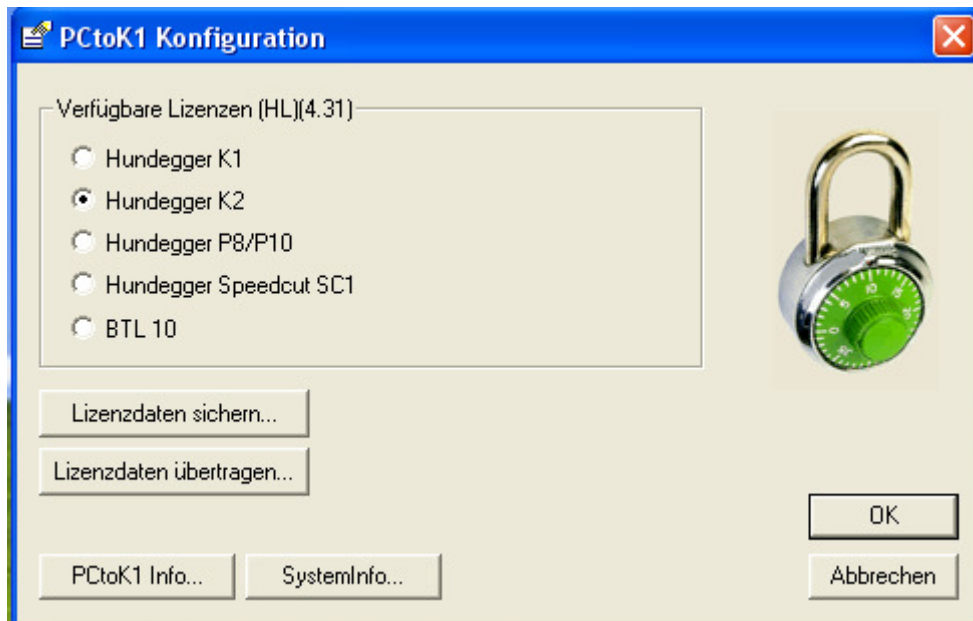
PCtoK1 Konfiguration

Verfügbare Lizenzen (HL)(4.31)

Hundegger K1
Hundegger K2
Hundegger P8/P10
Hundegger Speedcut SC1
BTL 10

Lizenzdaten sichern...

Lizenzdaten übertragen...

OK

PCtoK1 Info...

SystemInfo...

Abbrechen